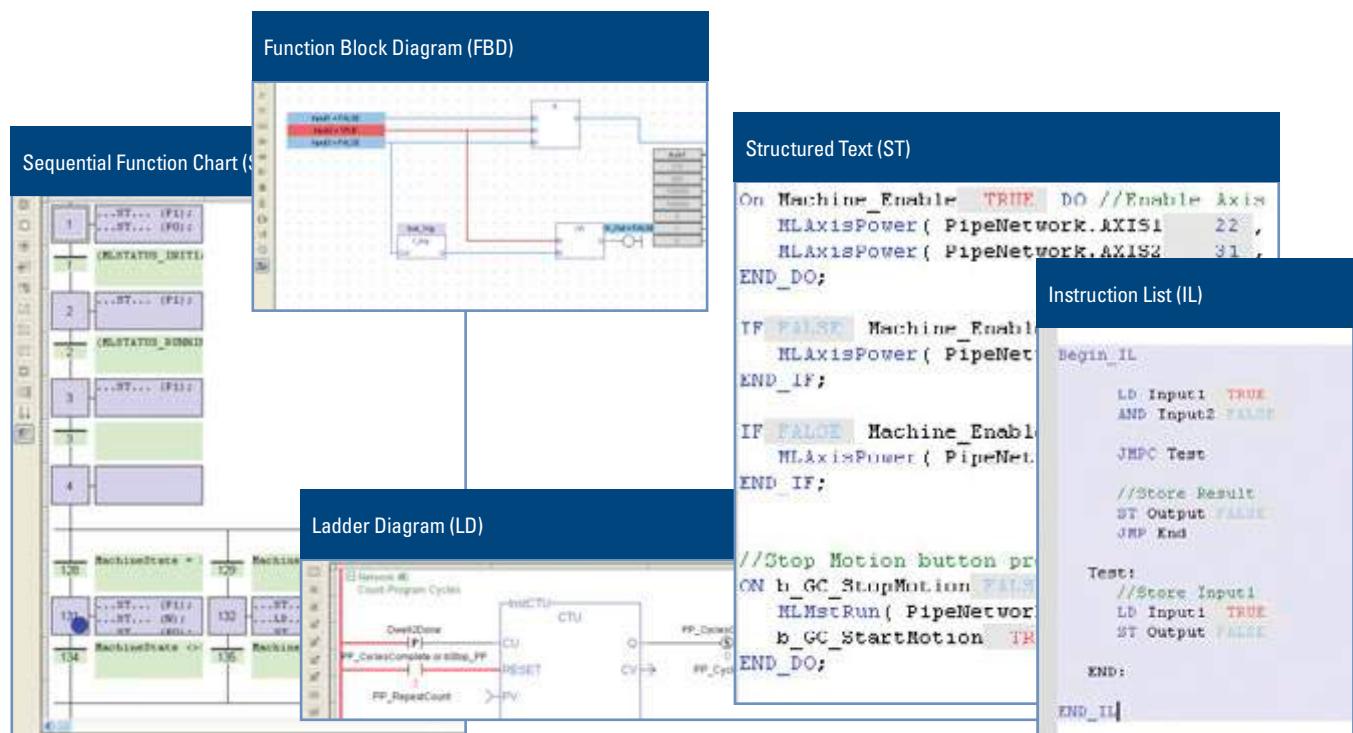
Function Block Diagram (FBD)

Sequential Function Chart (S

1 ...ST... (P1);
...ST... (P0);
1 (MLSTATUS_INITI
2 ...ST... (P1);
2 (MLSTATUS_RUNNI
3 ...ST... (P1);
3
4
128 MachineState = 129 Machine
131 ...ST... (P1);
...ST... (N);
132 ...ST...
...LD...
134 MachineState <> 135 Machine

Structured Text (ST)

On Machine_Enable TRUE DO //Enable Axis
MLAxisPower( PipeNetwork.AXIS1 22 ,
MLAxisPower( PipeNetwork.AXIS2 31 ,
END_DO;

IF FALSE Machine_Enabl
MLAxisPower( PipeNet
END_IF;

IF FALSE Machine_Enabl
MLAxisPower( PipeNet
END_IF;

//Stop Motion button pr
ON b_GC_StopMotion FALS
MLMstRun( PipeNetwor
b_GC_StartMotion TR
END_DO;

Instruction List (IL)

Begin_IL

LD Input1 TRUE
AND Input2 FALSE

JMPC Test

//Store Result
ST Output FALSE
JMP End

Test:
//Store Input1
LD Input1 TRUE
ST Output FALSE

END:

END_IL

Ladder Diagram (LD)

Network #6
Count Program Cycles
InstCTU
CTU
Dwell2Done
CU
Q
PP_CyclesComplete
PP_CyclesComplete or b8Stop_PP
RESET
CV
PP_Cycl
PP_RepeatCount
PV